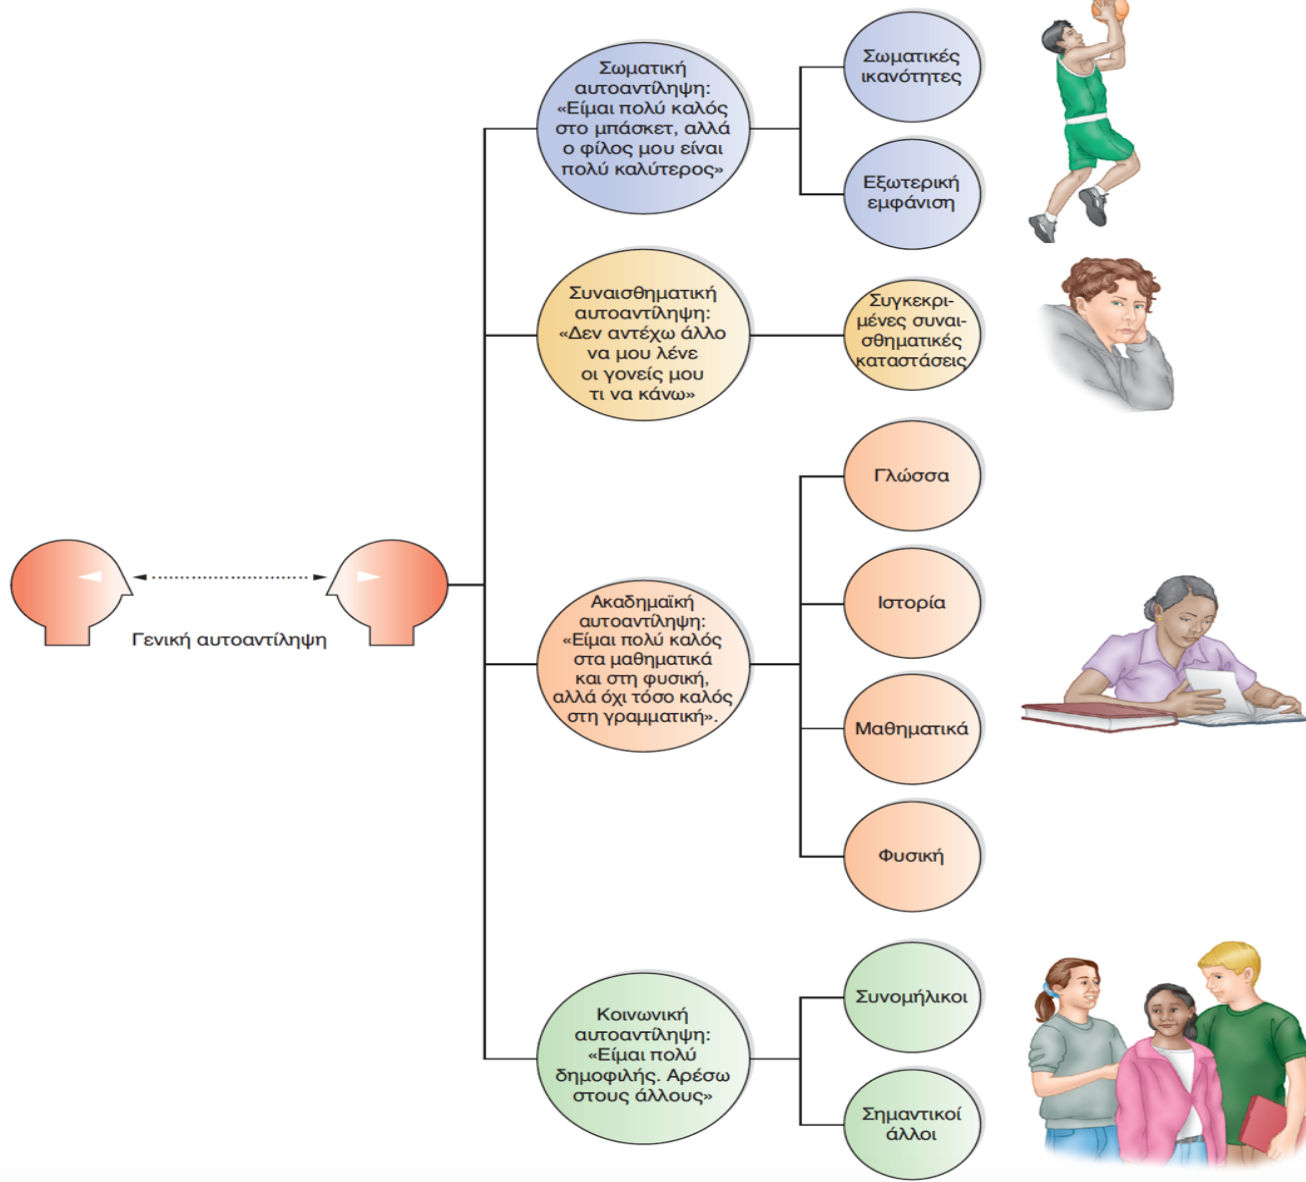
Γενική αυτοαντίληψη

Σωματική αυτοαντίληψη: «Είμαι πολύ καλός στο μπάσκετ, αλλά ο φίλος μου είναι πολύ καλύτερος»

Σωματικές ικανότητες

Εξωτερική εμφάνιση

Συναισθηματική αυτοαντίληψη: «Δεν αντέχω άλλο να μου λένε οι γονείς μου τι να κάνω»

Συγκεκριμένες συναισθηματικές καταστάσεις

Ακαδημαϊκή αυτοαντίληψη: «Είμαι πολύ καλός στα μαθηματικά και στη φυσική, αλλά όχι τόσο καλός στη γραμματική».

Γλώσσα

Ιστορία

Μαθηματικά

Φυσική

Κοινωνική αυτοαντίληψη: «Είμαι πολύ δημοφιλής. Αρέσω στους άλλους»

Συνομήλικοι

Σημαντικοί άλλοι